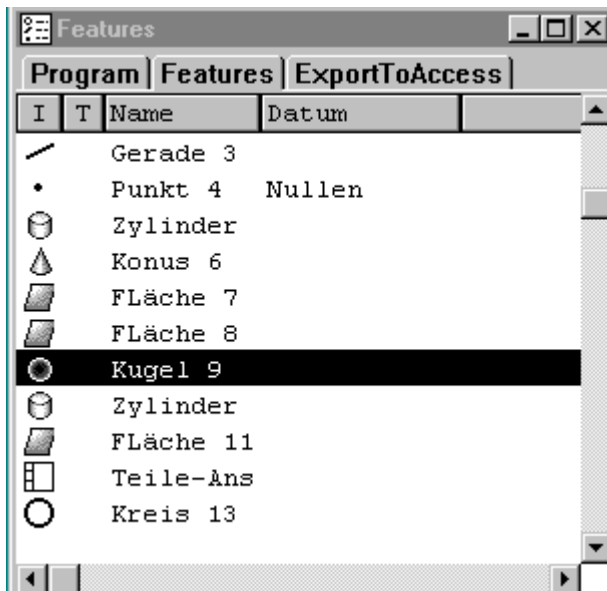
Features

Program | Features | ExportToAccess

| I | T | Name | Datum |
|---|---|---|---|
| | | Gerade 3 | |
| | | Punkt 4 | Nullen |
| | | Zylinder | |
| | | Konus 6 | |
| | | FLäche 7 | |
| | | FLäche 8 | |
| | | Kugel 9 | |
| | | Zylinder | |
| | | FLäche 11 | |
| | | Teile-Ans | |
| | | Kreis 13 | |